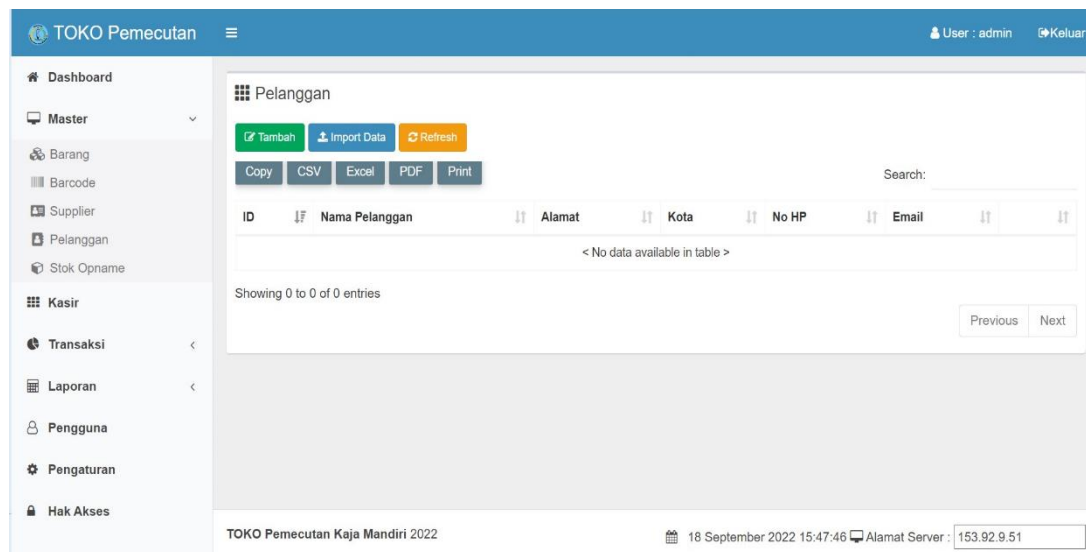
TOKO Pemecutan

User : admin
Keluar

Dashboard
Master
Barang
Barcode
Supplier
Pelanggan
Stok Opname
Kasir
Transaksi
Laporan
Pengguna
Pengaturan
Hak Akses

Pelanggan

Tambah
Import Data
Refresh

Copy
CSV
Excel
PDF
Print

Search:

| ID | Nama Pelanggan | Alamat | Kota | No HP | Email | |
|---|---|---|---|---|---|---|
| < No data available in table > | | | | | | |

Showing 0 to 0 of 0 entries

Previous
Next

TOKO Pemecutan Kaja Mandiri 2022

18 September 2022 15:47:46 Alamat Server : 153.92.9.51